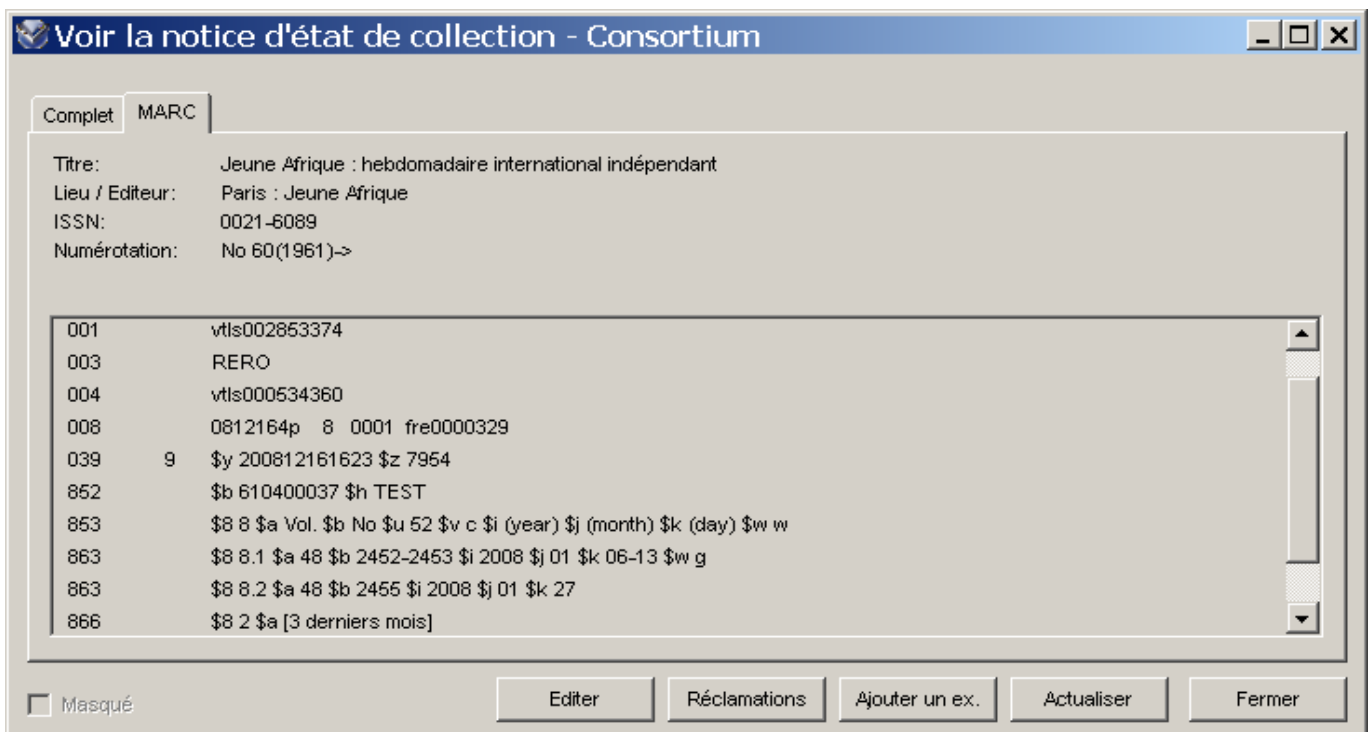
Voir la notice d'état de collection - Consortium

Complet | MARC

Titre: Jeune Afrique : hebdomadaire international indépendant
Lieu / Editeur: Paris : Jeune Afrique
ISSN: 0021-6089
Numérotation: No 60(1961)->

| | | |
|---|---|---|
| 001 | | vtls002853374 |
| 003 | | RERO |
| 004 | | vtls000534360 |
| 008 | | 0812164p 8 0001 fre0000329 |
| 039 | 9 | \$y 200812161623 \$z 7954 |
| 852 | | \$b 610400037 \$h TEST |
| 853 | | \$8 8 \$a Vol. \$b No \$u 52 \$v c \$i (year) \$j (month) \$k (day) \$w w |
| 863 | | \$8 8.1 \$a 48 \$b 2452-2453 \$i 2008 \$j 01 \$k 06-13 \$w g |
| 863 | | \$8 8.2 \$a 48 \$b 2455 \$i 2008 \$j 01 \$k 27 |
| 866 | | \$8 2 \$a [3 derniers mois] |

Masqué

Editer | Réclamations | Ajouter un ex. | Actualiser | Fermer